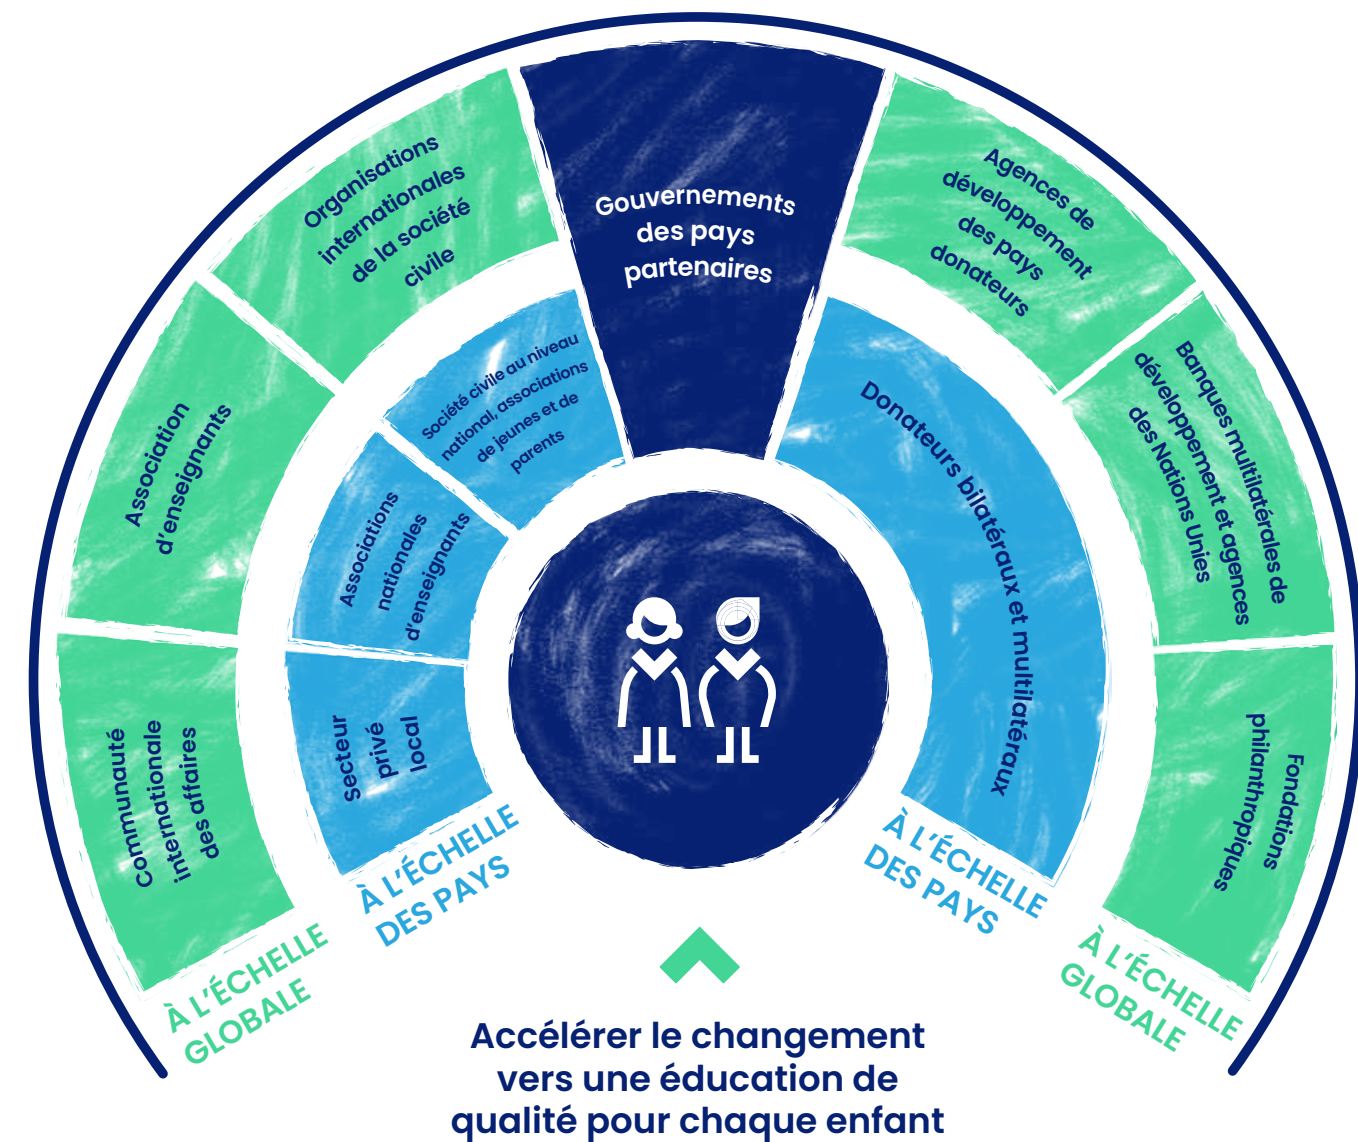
Organisations internationales de la société civile

Gouvernements des pays partenaires

Agences de développement des pays donateurs

Association d'enseignants

Société civile au niveau national, associations de jeunes et de parents

Donateurs bilatéraux et multilatéraux

Banques multilatérales de développement et agences des Nations Unies

Associations nationales d'enseignants

Communauté internationale des affaires

Secteur privé local

Fondations philanthropiques

À L'ÉCHELLE DES PAYS

À L'ÉCHELLE DES PAYS

À L'ÉCHELLE GLOBALE

À L'ÉCHELLE GLOBALE

Accélérer le changement vers une éducation de qualité pour chaque enfant